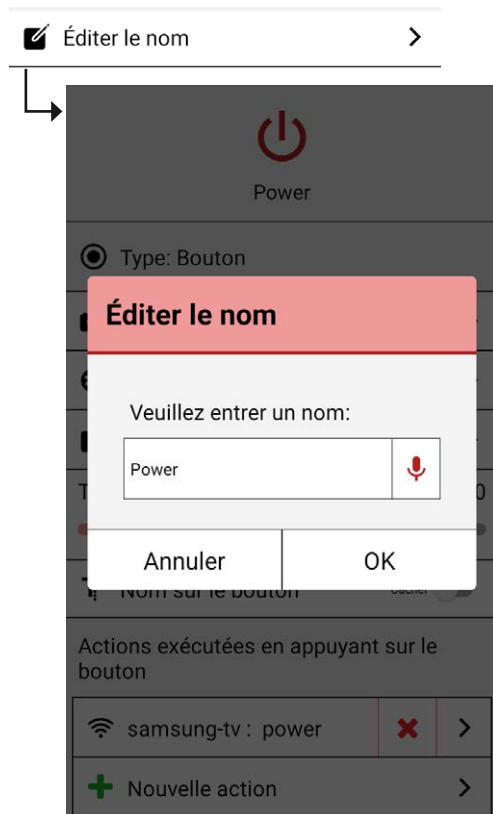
Éditer le nom >

Power

Type: Bouton

Éditer le nom

Veuillez entrer un nom:

Power

Annuler OK

Nom sur le bouton Cacher

Actions exécutées en appuyant sur le bouton

samsung-tv : power >

Nouvelle action >